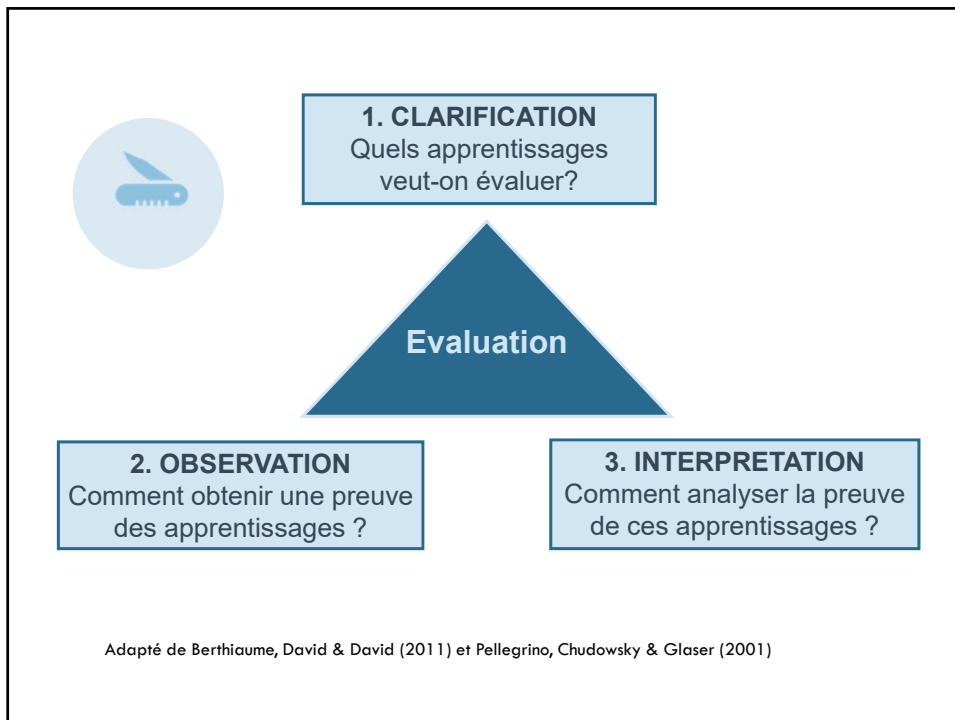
1. CLARIFICATION
Quels apprentissages veut-on évaluer?

Evaluation

2. OBSERVATION
Comment obtenir une preuve des apprentissages ?

3. INTERPRETATION
Comment analyser la preuve de ces apprentissages ?

Adapté de Berthiaume, David & David (2011) et Pellegrino, Chudowsky & Glaser (2001)